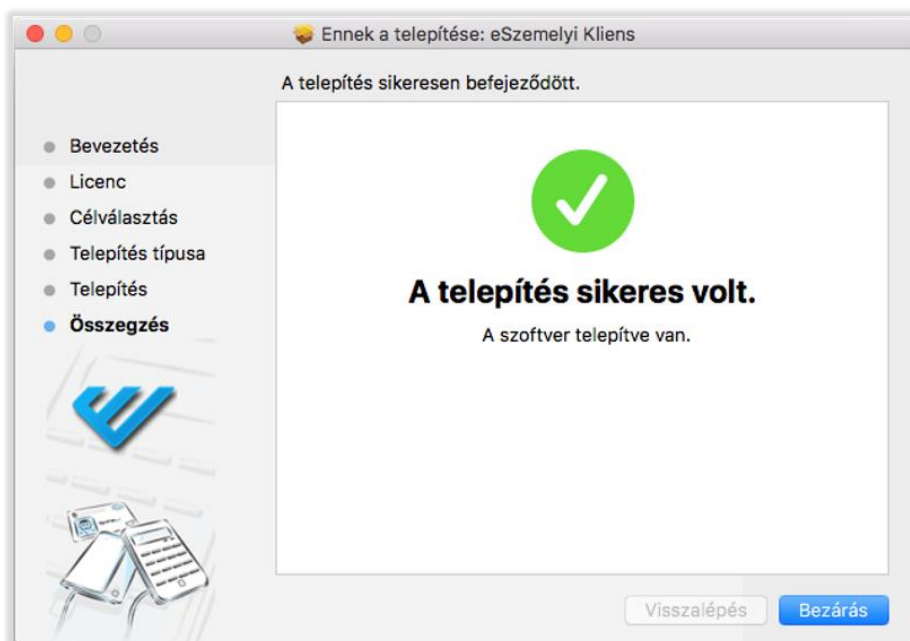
Ennek a telepítése: eSzemelyi Kliens

A telepítés sikeresen befejeződött.

Bevezetés
Licenc
Célválasztás
Telepítés típusa
Telepítés
Összegzés

A telepítés sikeres volt.

A szoftver telepítve van.

Visszalépés
Bezárás